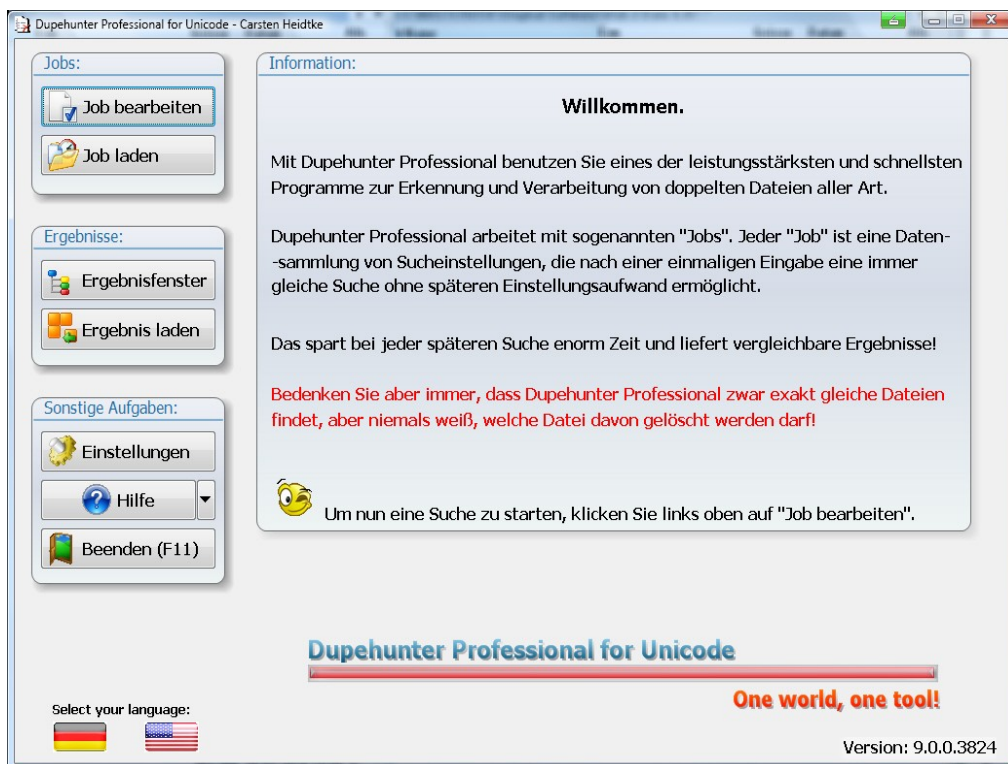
Dupehunter Professional for Unicode - Carsten Heidtke

Jobs:

Job bearbeiten

Job laden

Ergebnisse:

Ergebnisfenster

Ergebnis laden

Sonstige Aufgaben:

Einstellungen

Hilfe

Beenden (F11)

Information:

Willkommen.

Mit Dupehunter Professional benutzen Sie eines der leistungsstärksten und schnellsten Programme zur Erkennung und Verarbeitung von doppelten Dateien aller Art.

Dupehunter Professional arbeitet mit sogenannten "Jobs". Jeder "Job" ist eine Daten--sammlung von Sucheinstellungen, die nach einer einmaligen Eingabe eine immer gleiche Suche ohne späteren Einstellungsaufwand ermöglicht.

Das spart bei jeder späteren Suche enorm Zeit und liefert vergleichbare Ergebnisse!

Bedenken Sie aber immer, dass Dupehunter Professional zwar exakt gleiche Dateien findet, aber niemals weiß, welche Datei davon gelöscht werden darf!

Um nun eine Suche zu starten, klicken Sie links oben auf "Job bearbeiten".

Dupehunter Professional for Unicode

One world, one tool!

Select your language:

Version: 9.0.0.3824